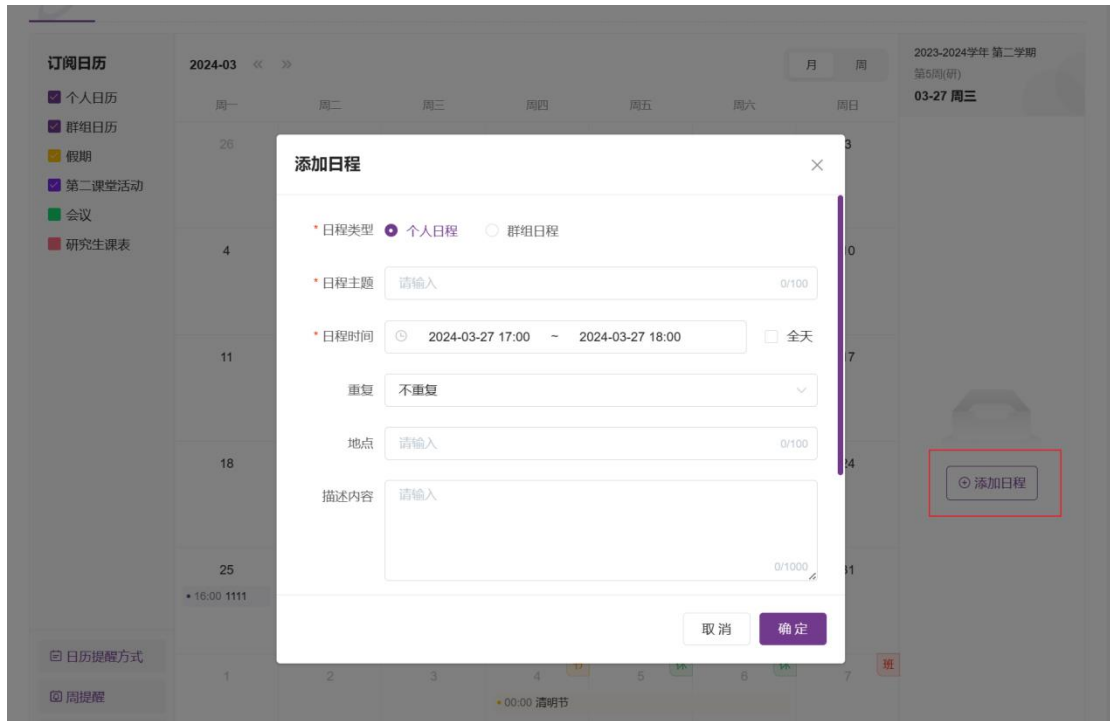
订阅日历
个人日历
群组日历
假期
第二课堂活动
会议
研究生课表

2024-03 « »
月 周

| 周一 | 周二 | 周三 | 周四 | 周五 | 周六 | 周日 |
|---|---|---|---|---|---|---|
| 26 | | | | | | 3 |
| 4 | | | | | | 10 |
| 11 | | | | | | 17 |
| 18 | | | | | | 24 |
| 25 • 16:00 1111 | | | | | | 31 |
| 1 | 2 | 3 | 4 • 00:00 清明节 | 5 | 6 | 7 班 |

2023-2024学年 第二学期
第5周(研)
03-27 周三

⊕ 添加日程

日历提醒方式
周提醒

添加日程
* 日程类型 个人日程 群组日程
* 日程主题 请输入 0/100
* 日程时间 2024-03-27 17:00 ~ 2024-03-27 18:00 全天
重复 不重复
地点 请输入 0/100
描述内容 请输入 0/1000
取消 确定